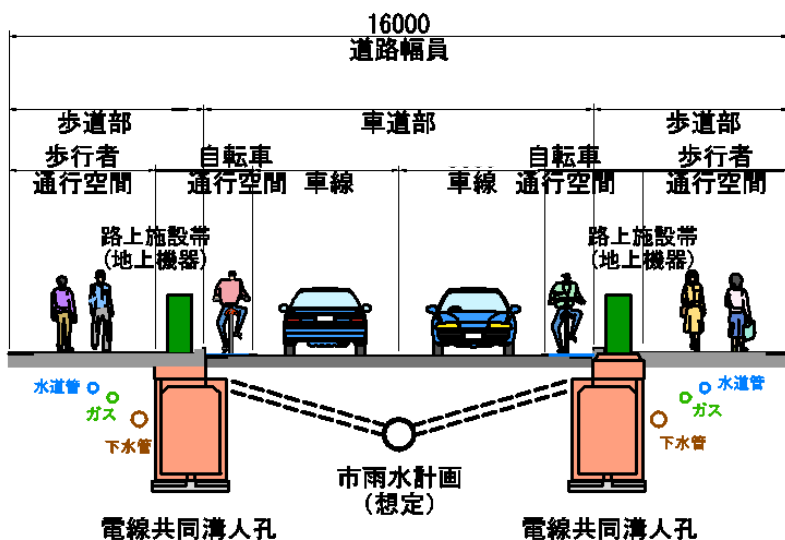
16000
道路幅員

歩道部
車道部
歩道部

歩行者
通行空間
自転車
通行空間
車線
車線
自転車
通行空間
歩行者
通行空間

路上施設帯
(地上機器)
路上施設帯
(地上機器)

水道管
ガス
下水管
水道管
ガス
下水管

市雨水計画
(想定)

電線共同溝人孔
電線共同溝人孔